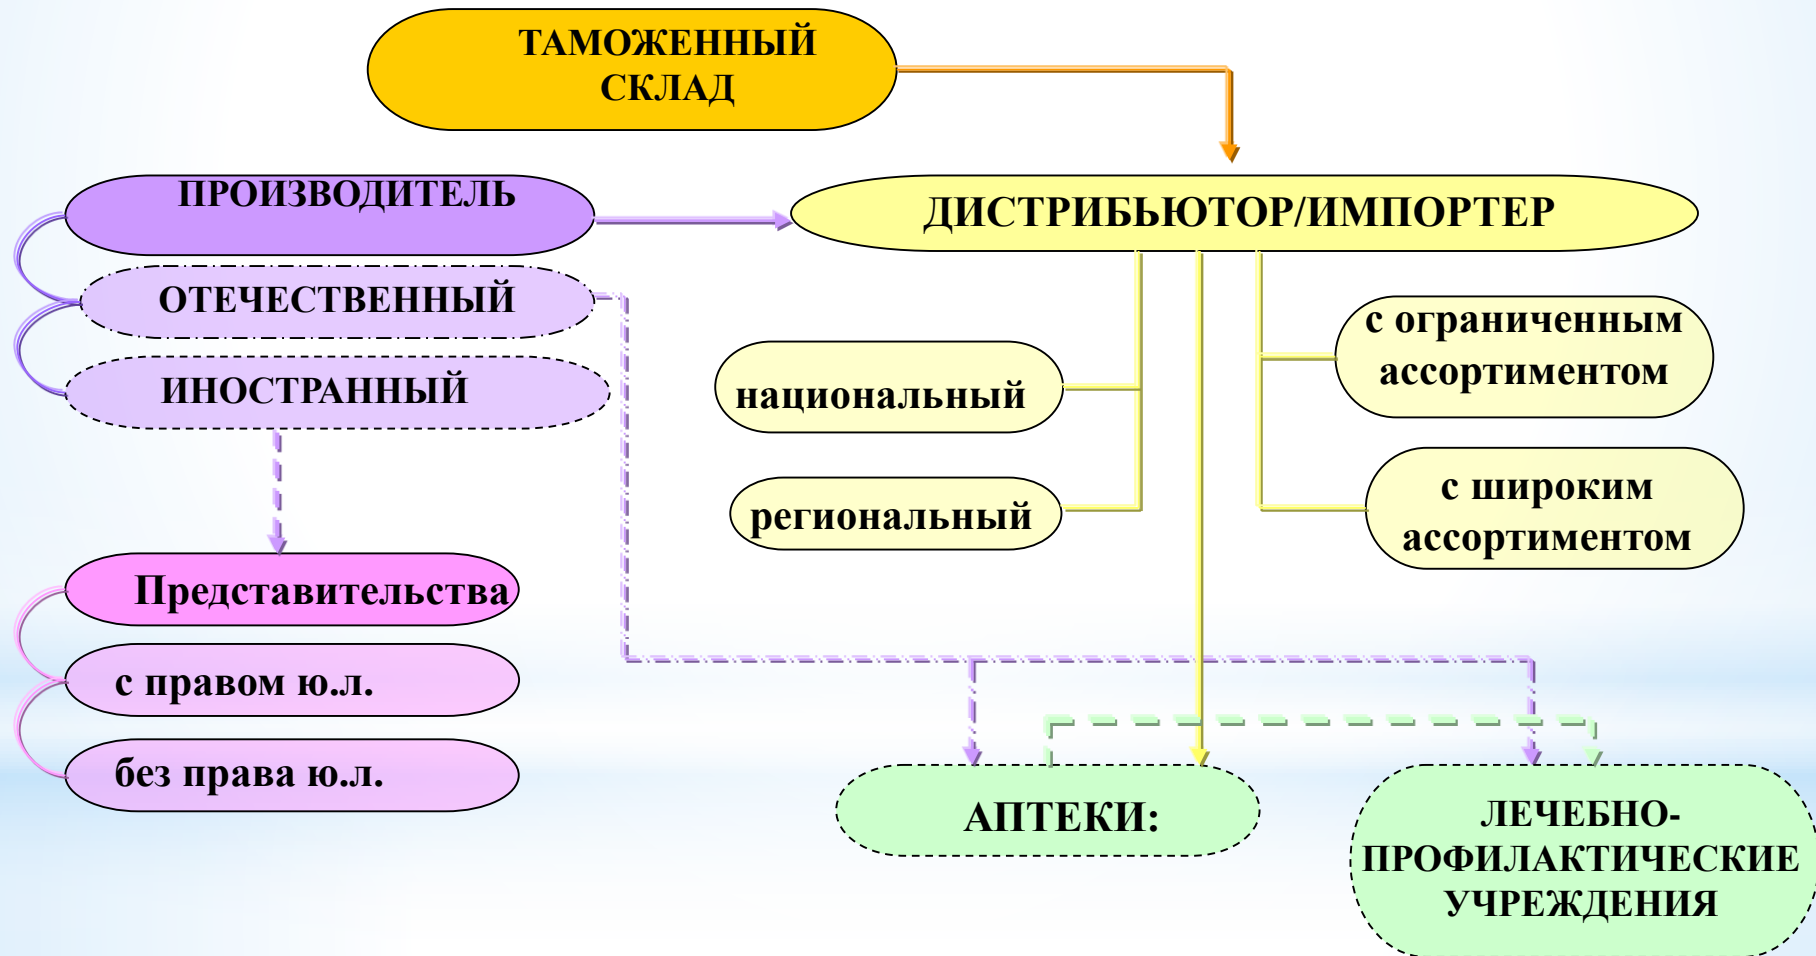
ТАМОЖЕННЫЙ СКЛАД

ПРОИЗВОДИТЕЛЬ

ДИСТРИБЬЮТОР/ИМПОРТЕР

ОТЕЧЕСТВЕННЫЙ

ИНОСТРАННЫЙ

национальный

региональный

с ограниченным ассортиментом

с широким ассортиментом

Представительства

с правом ю.л.

без права ю.л.

АПТЕКИ:

ЛЕЧЕБНО-ПРОФИЛАКТИЧЕСКИЕ УЧРЕЖДЕНИЯ